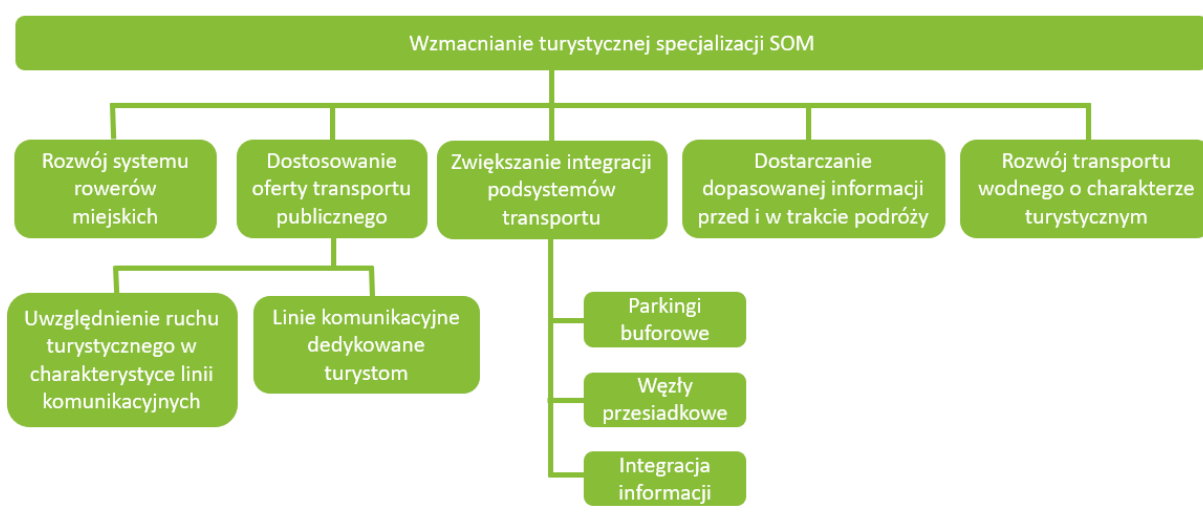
Wzmacnianie turystycznej specjalizacji SOM

Rozwój systemu rowerów miejskich

Dostosowanie oferty transportu publicznego

Zwiększanie integracji podsystemów transportu

Dostarczanie dopasowanej informacji przed i w trakcie podróży

Rozwój transportu wodnego o charakterze turystycznym

Uwzględnienie ruchu turystycznego w charakterystyce linii komunikacyjnych

Linie komunikacyjne dedykowane turystom

Parkingi buforowe

Węzły przesiadkowe

Integracja informacji